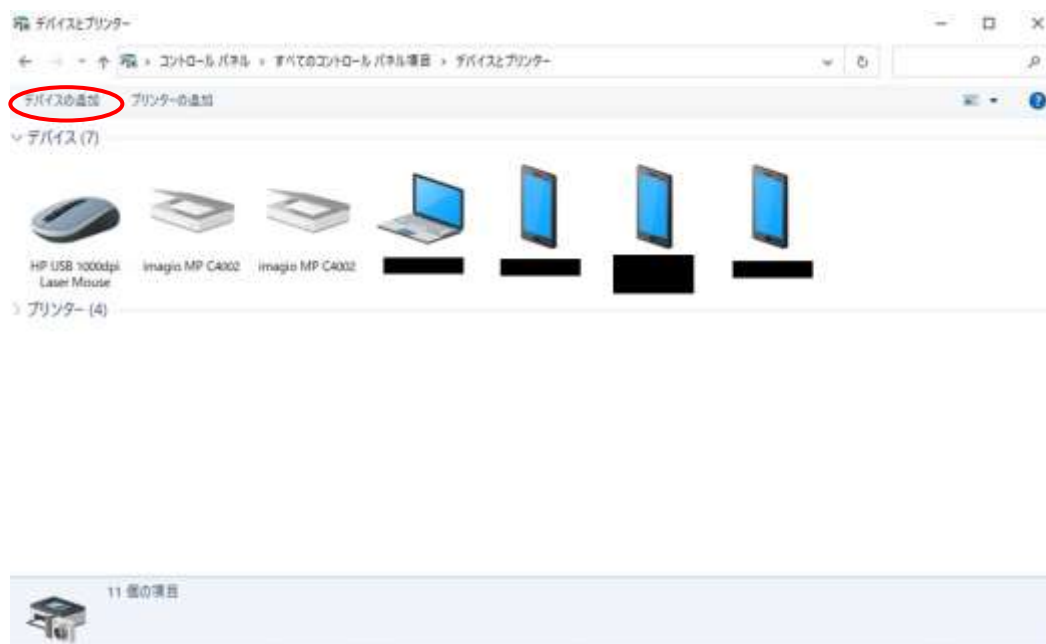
デバイスとプリンター

コントロール パネル › すべてのコントロール パネル項目 › デバイスとプリンター

デバイスの追加　プリンターの追加

デバイス (7)

HP USB 1000dpi Laser Mouse

imagio MP C4002

imagio MP C4002

プリンター (4)

11 個の項目